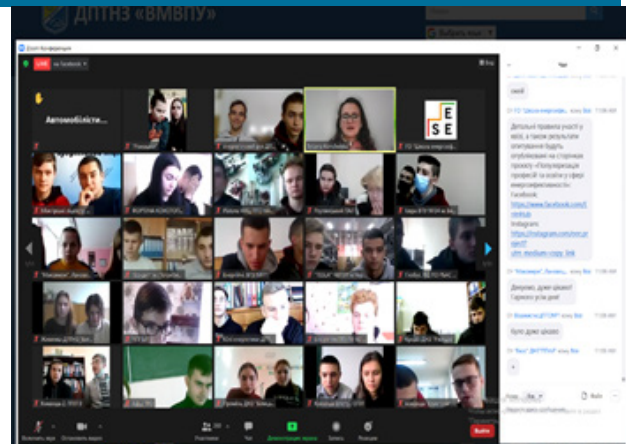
ДПТНЗ «ВМВПУ»

Zoom Конференция

LIVE on Facebook

Автомобілісти...

ESE

Чат

змісі!

Детальні правила участі у місії, а також результати опитування будуть опубліковані на сторінках проекту «Популяризація професій та освіти у сфері енергоефективності» Facebook: https://www.facebook.com/ Instagram: https://instagram.com/ utm_medium=copy_link

Дякуємо, дуже цікаво! Гарного усім дня!

було дуже цікаво

Вийти